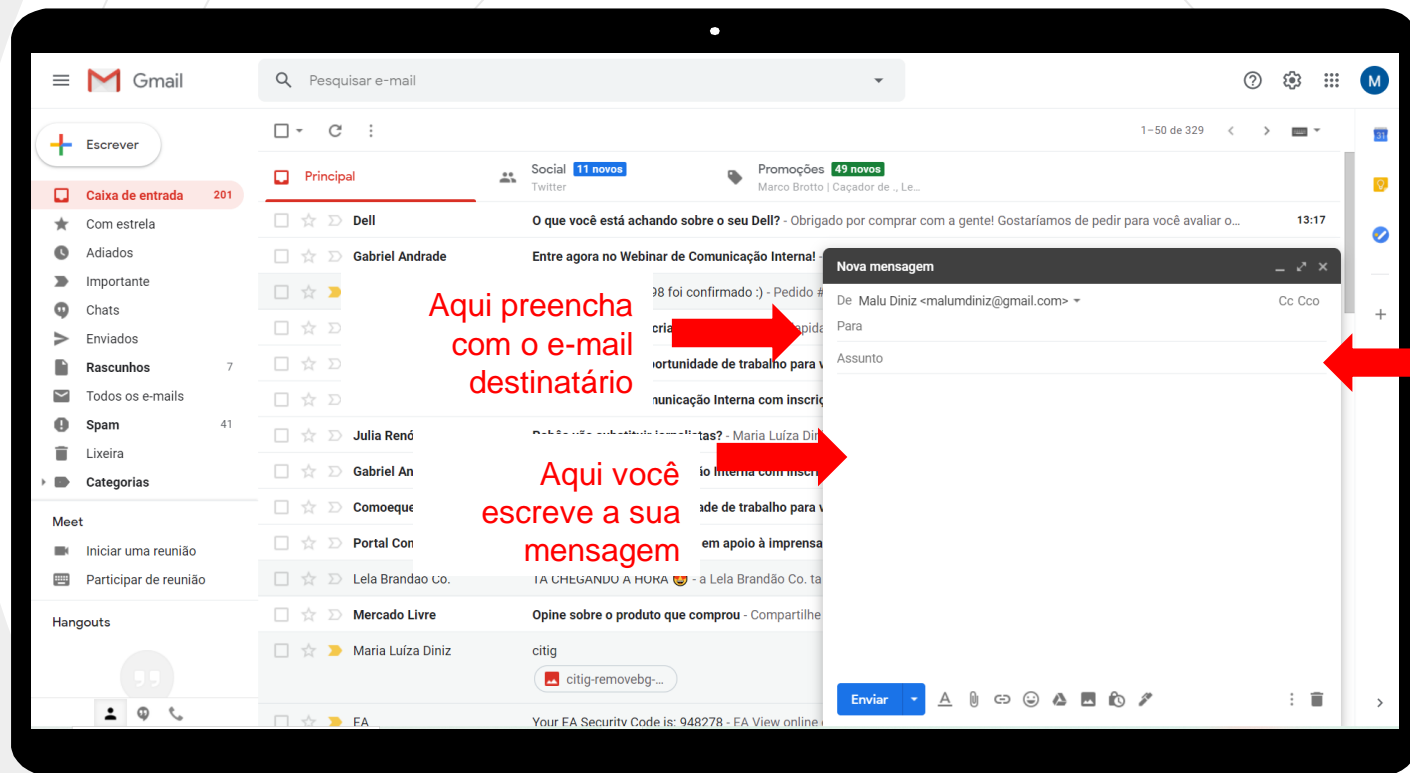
Gmail

Pesquisar e-mail

M

Escrever

Caixa de entrada 201
Com estrela
Adiados
Importante
Chats
Enviados
Rascunhos 7
Todos os e-mails
Spam 41
Lixeira
Categorias

Meet
Iniciar uma reunião
Participar de reunião

Hangouts

1–50 de 329

Principal
Social 11 novos
Twitter
Promoções 49 novos
Marco Brotto | Caçador de ., Le...

Dell — O que você está achando sobre o seu Dell? - Obrigado por comprar com a gente! Gostaríamos de pedir para você avaliar o... 13:17
Gabriel Andrade — Entre agora no Webinar de Comunicação Interna! -
98 foi confirmado :) - Pedido #
cria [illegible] apida
portunidade de trabalho para v
nunicação Interna com inscriç
Julia Renó — Robôs vão substituir jornalistas? - Maria Luíza Diniz
Gabriel An — io Interna com inscri
Comoeque — ade de trabalho para v
Portal Con — em apoio à imprensa
Lela Brandao Co. — TÁ CHEGANDO A HORA 😍 - a Lela Brandão Co. ta
Mercado Livre — Opine sobre o produto que comprou - Compartilhe
Maria Luíza Diniz — citig
citig-removebg-...
EA — Your EA Security Code is: 948278 - EA View online

Aqui preencha com o e-mail destinatário

Aqui você escreve a sua mensagem

Nova mensagem
De Malu Diniz <malumdiniz@gmail.com>
Cc Cco
Para
Assunto
Enviar